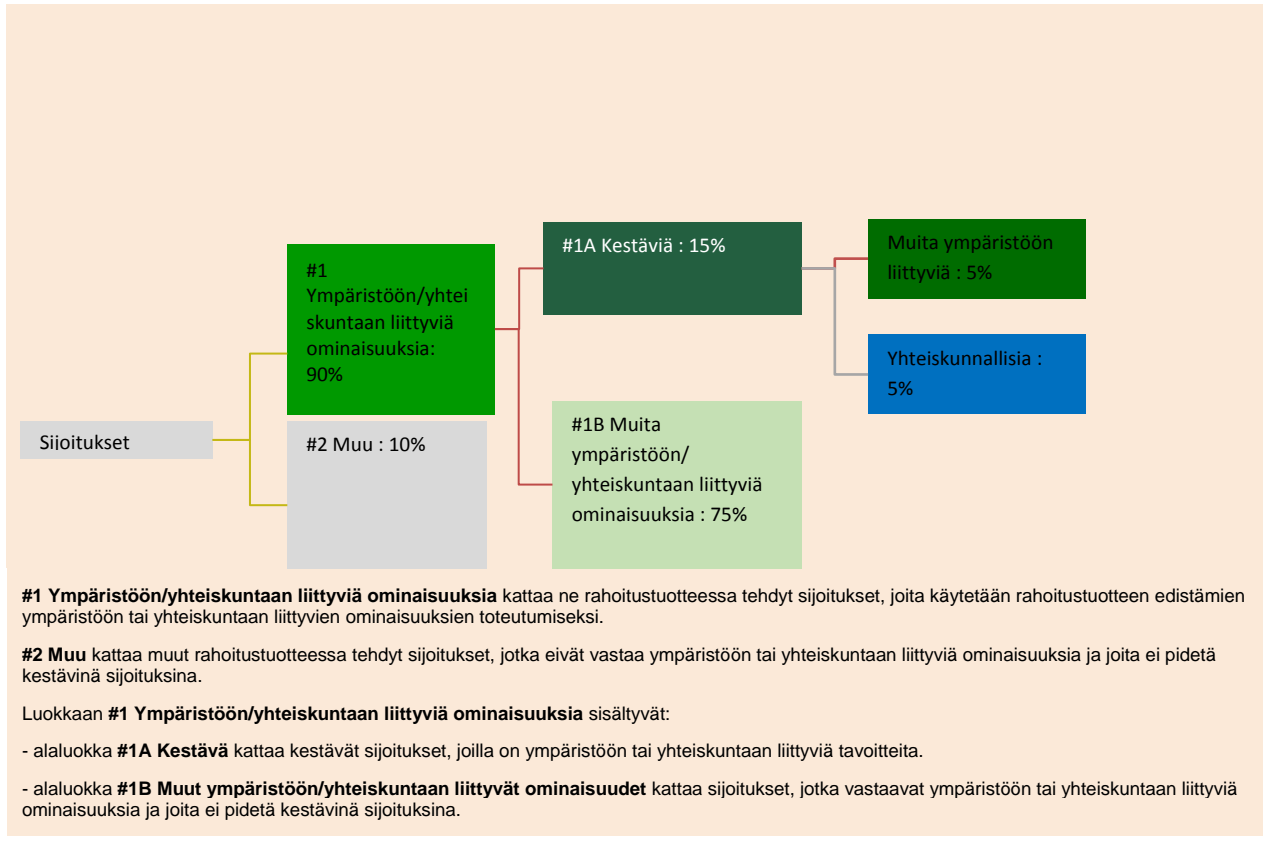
Siioitukset

#1 Ympäristöön/yhteiskuntaan liittyviä ominaisuuksia: 90%

#2 Muu : 10%

#1A Kestäviä : 15%

#1B Muita ympäristöön/ yhteiskuntaan liittyviä ominaisuuksia : 75%

Muita ympäristöön liittyviä : 5%

Yhteiskunnallisia : 5%

**#1 Ympäristöön/yhteiskuntaan liittyviä ominaisuuksia** kattaa ne rahoitustuotteessa tehdyt sijoitukset, joita käytetään rahoitustuotteen edistämien ympäristöön tai yhteiskuntaan liittyvien ominaisuuksien toteutumiseksi.

**#2 Muu** kattaa muut rahoitustuotteessa tehdyt sijoitukset, jotka eivät vastaa ympäristöön tai yhteiskuntaan liittyviä ominaisuuksia ja joita ei pidetä kestävinä sijoituksina.

Luokkaan **#1 Ympäristöön/yhteiskuntaan liittyviä ominaisuuksia** sisältyvät:

- alaluokka **#1A Kestävä** kattaa kestävät sijoitukset, joilla on ympäristöön tai yhteiskuntaan liittyviä tavoitteita.

- alaluokka **#1B Muut ympäristöön/yhteiskuntaan liittyvät ominaisuudet** kattaa sijoitukset, jotka vastaavat ympäristöön tai yhteiskuntaan liittyviä ominaisuuksia ja joita ei pidetä kestävinä sijoituksina.